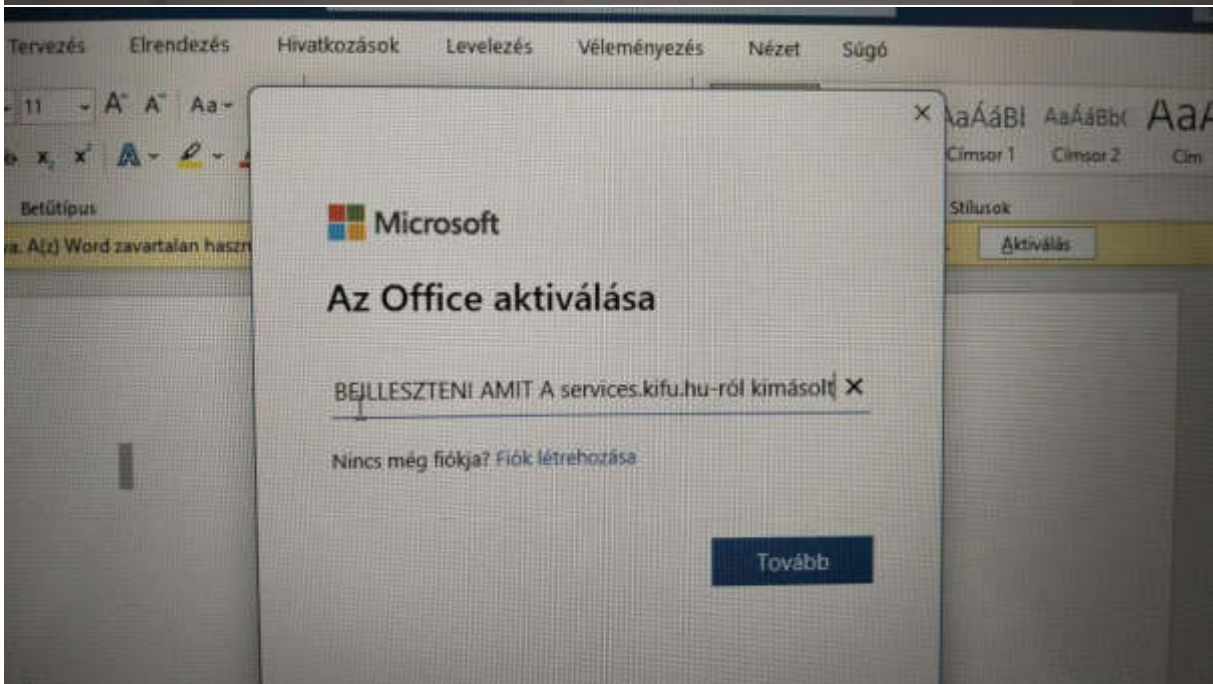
Tervezés Elrendezés Hivatkozások Levelezés Véleményezés Nézet Súgó

11 A A Aa

Betűtípus

a. A(z) Word zavartalan haszn

AaÁáBI AaÁáBb( AaA
Címsor 1 Címsor 2 Cím

Stílusok

Aktiválás

×

Microsoft

Az Office aktiválása

BEILLESZTENI AMIT A services.kifu.hu-ról kimásolt ×

Nincs még fiókja? Fiók létrehozása

Tovább